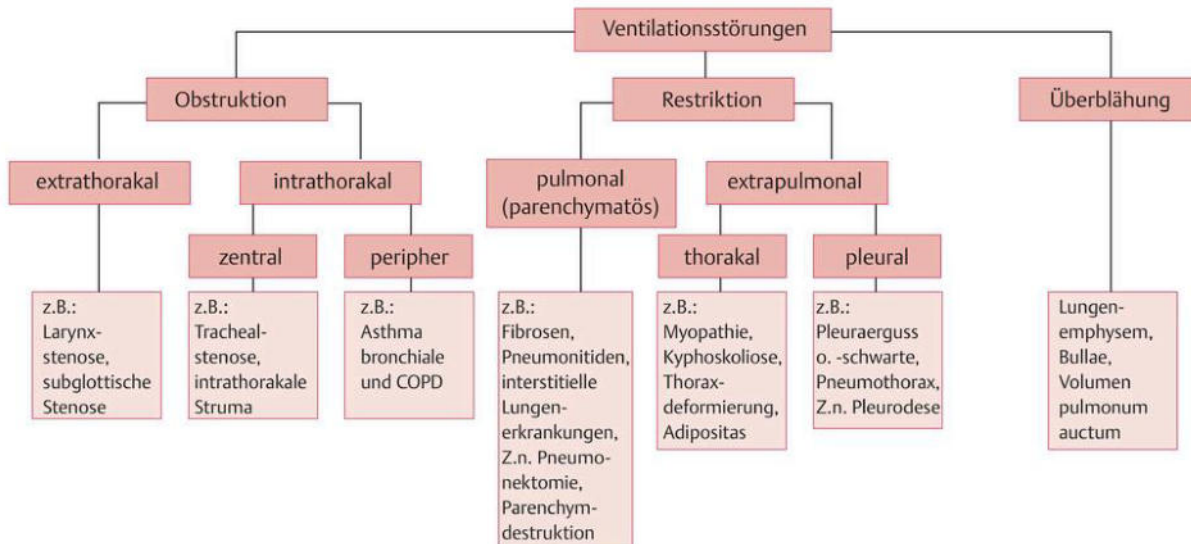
Ventilationsstörungen

Obstruktion

Restriktion

Überblähung

extrathorakal

intrathorakal

pulmonal (parenchymatös)

extrapulmonal

zentral

peripher

thorakal

pleural

z.B.: Larynxstenose, subglottische Stenose

z.B.: Trachealstenose, intrathorakale Struma

z.B.: Asthma bronchiale und COPD

z.B.: Fibrosen, Pneumonitiden, interstitielle Lungenerkrankungen, Z.n. Pneumonektomie, Parenchymdestruktion

z.B.: Myopathie, Kyphoskoliose, Thoraxdeformierung, Adipositas

z.B.: Pleuraerguss o. -schwarte, Pneumothorax, Z.n. Pleurodese

Lungenemphysem, Bullae, Volumen pulmonum auctum